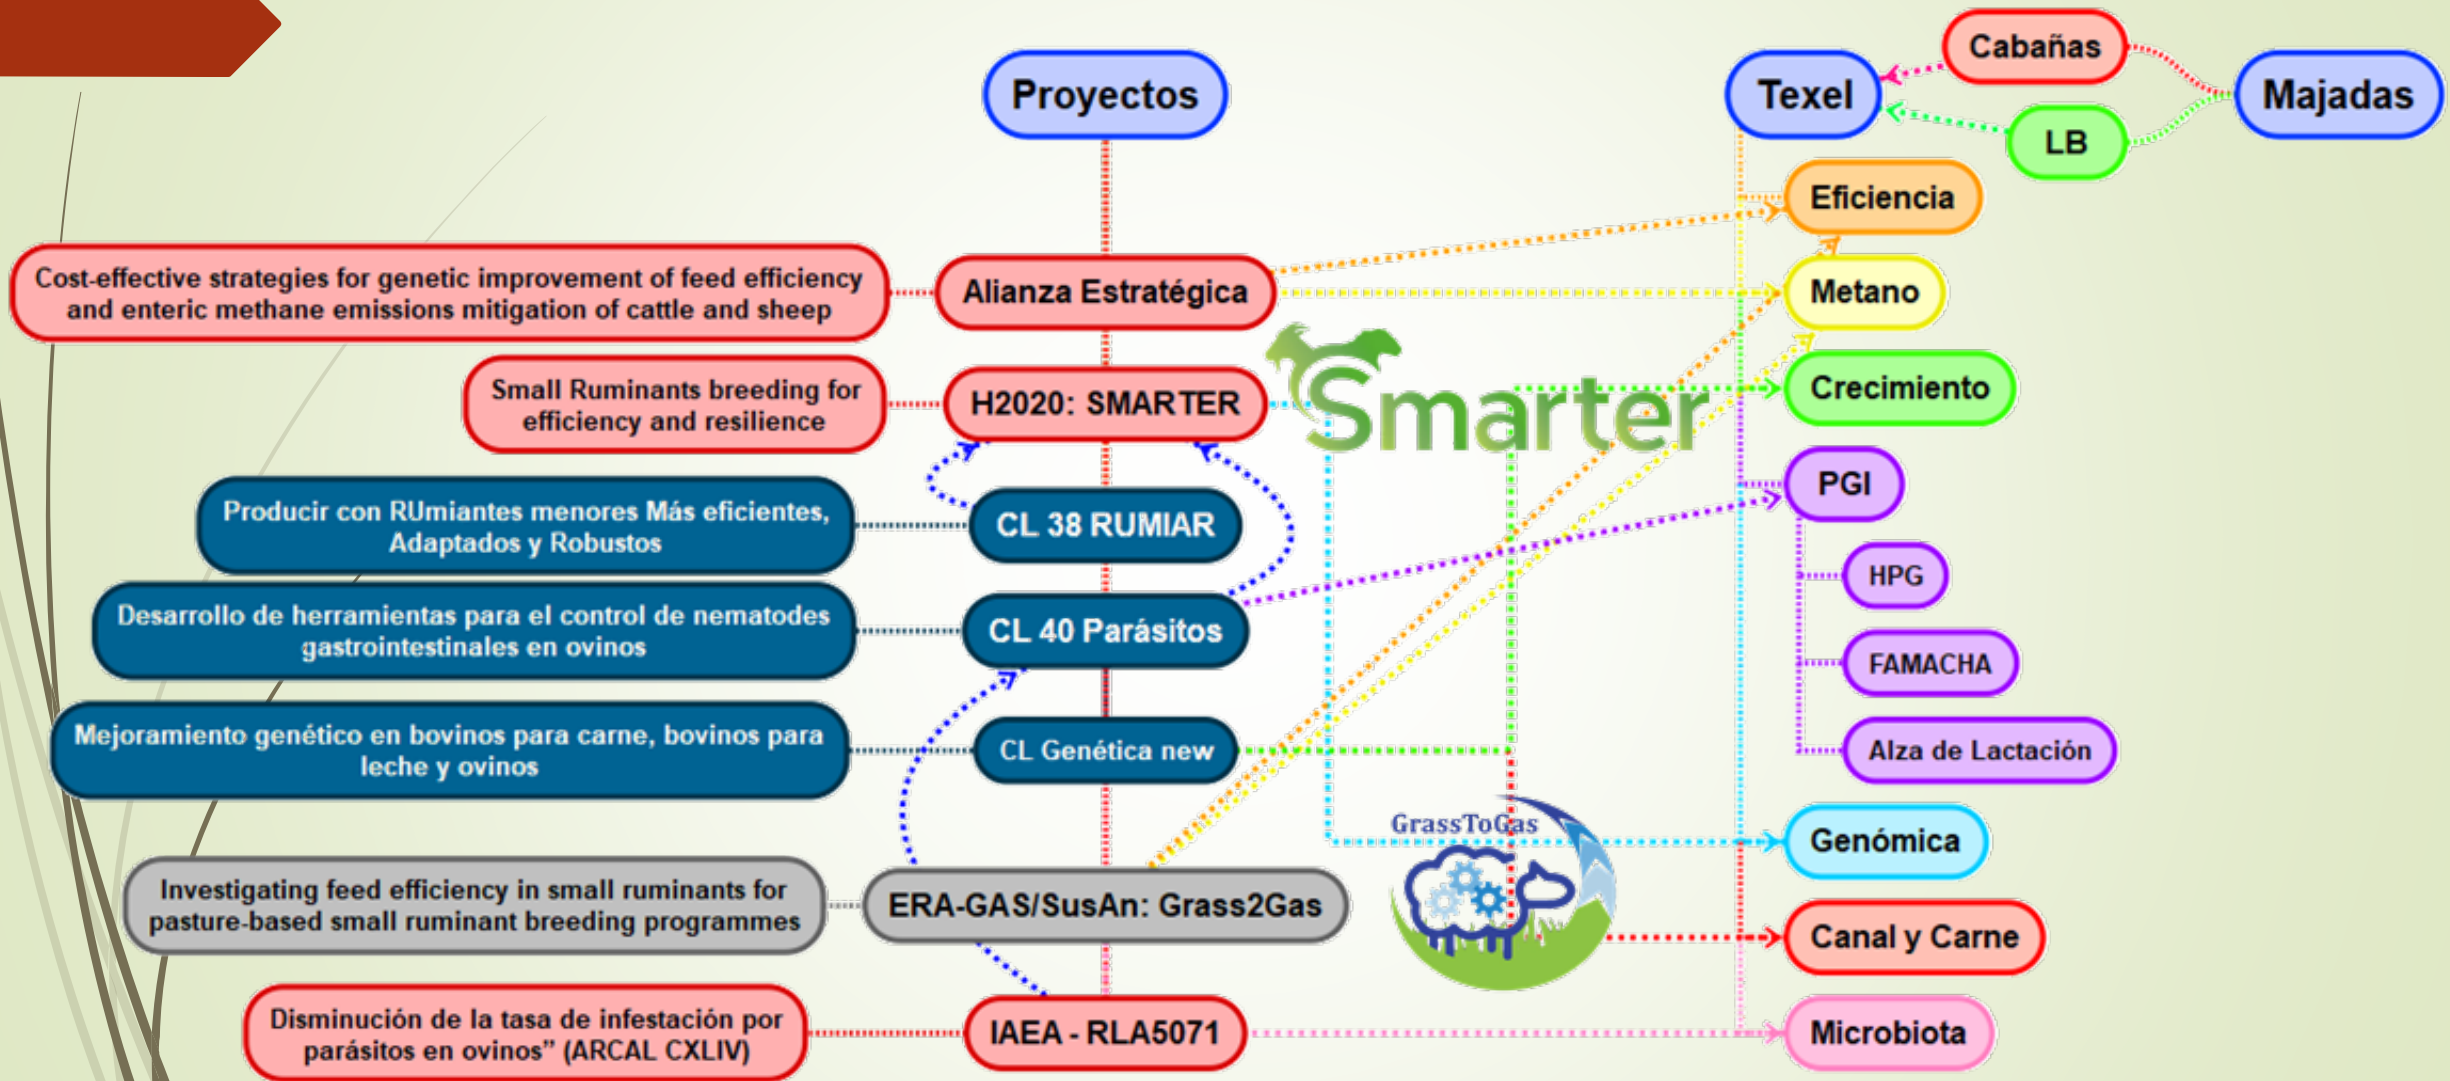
Proyectos

Texel

Cabañas

LB

Majadas

Cost-effective strategies for genetic improvement of feed efficiency and enteric methane emissions mitigation of cattle and sheep

Alianza Estratégica

Small Ruminants breeding for efficiency and resilience

H2020: SMARTER

Smarter

Producir con RUmiantes menores Más eficientes, Adaptados y Robustos

CL 38 RUMIAR

Desarrollo de herramientas para el control de nematodes gastrointestinales en ovinos

CL 40 Parásitos

Mejoramiento genético en bovinos para carne, bovinos para leche y ovinos

CL Genética new

Investigating feed efficiency in small ruminants for pasture-based small ruminant breeding programmes

ERA-GAS/SusAn: Grass2Gas

GrassToGas

Disminución de la tasa de infestación por parásitos en ovinos" (ARCAL CXLIV)

IAEA - RLA5071

Eficiencia

Metano

Crecimiento

PGI

HPG

FAMACHA

Alza de Lactación

Genómica

Canal y Carne

Microbiota